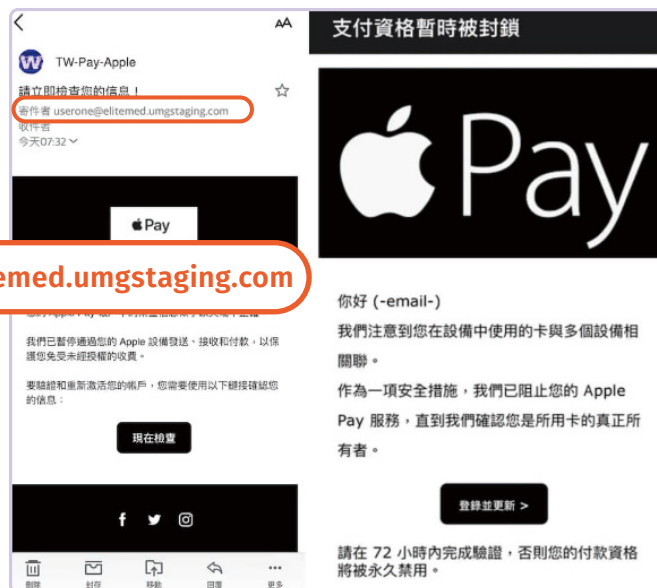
<

AA

W TW-Pay-Apple

請立即檢查您的信息！

寄件者 userone@elitemed.umgstaging.com

收件者

今天07:32

Pay

emed.umgstaging.com

我們已暫停通過您的 Apple 設備發送、接收和付款，以保護您免受未經授權的收費。

要驗證和重新激活您的帳戶，您需要使用以下鏈接確認您的信息：

現在檢查

f

刪除 封存 移動 回覆 更多

支付資格暫時被封鎖

Pay

你好 (-email-)

我們注意到您在設備中使用的卡與多個設備相關聯。

作為一項安全措施，我們已阻止您的 Apple Pay 服務，直到我們確認您是所用卡的真正所有者。

登錄並更新 >

請在 72 小時內完成驗證，否則您的付款資格將被永久禁用。